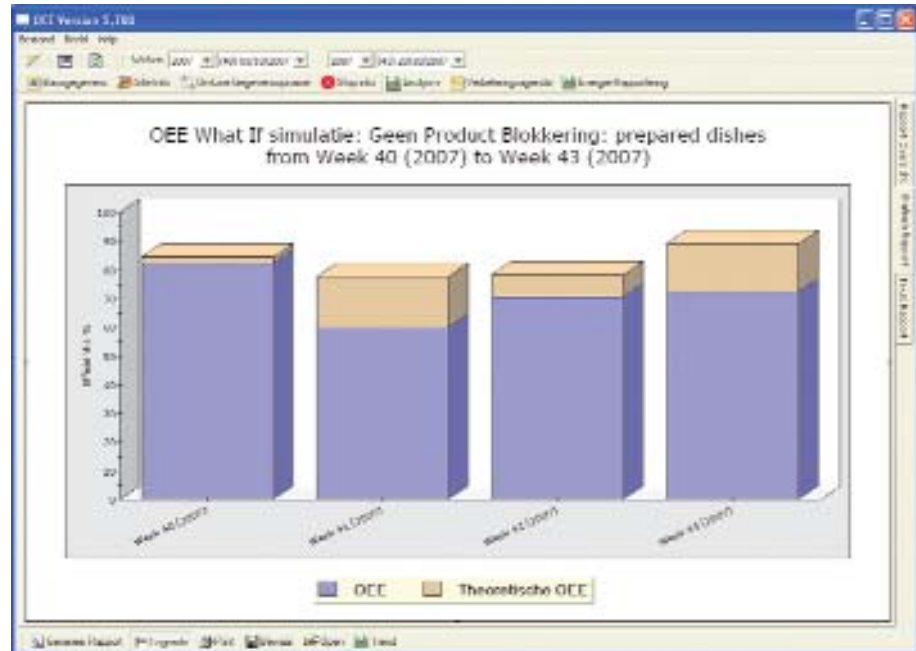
OEE Versie 5,780

Bestand Beeld Help

OEE What If simulatie: Geen Product Blokkering: prepared dishes from Week 40 (2007) to Week 43 (2007)

100
90
80
70
60
50
40
30
20
10

Week 40 (2007)
Week 41 (2007)
Week 42 (2007)
Week 43 (2007)

OEE
Theoretische OEE

Rapport Zoeken
Grafisch Rapport
Excel Rapport